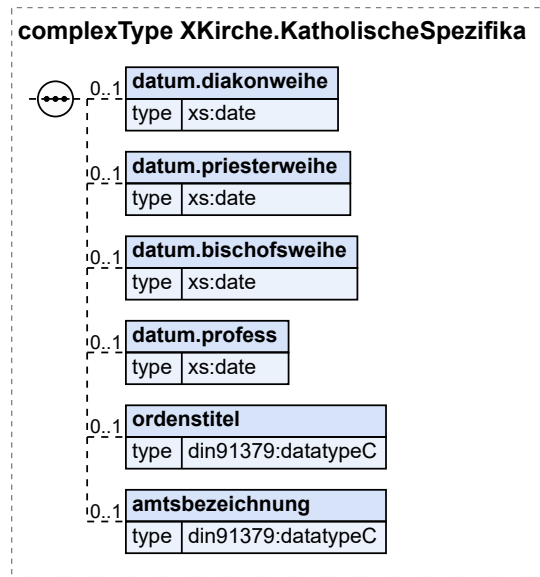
complexType XKirche.KatholischeSpezifika

0..1 datum.diakonweihe
type xs:date

0..1 datum.priesterweihe
type xs:date

0..1 datum.bischofsweihe
type xs:date

0..1 datum.profess
type xs:date

0..1 ordenstitel
type din91379:datatypeC

0..1 amtsbezeichnung
type din91379:datatypeC